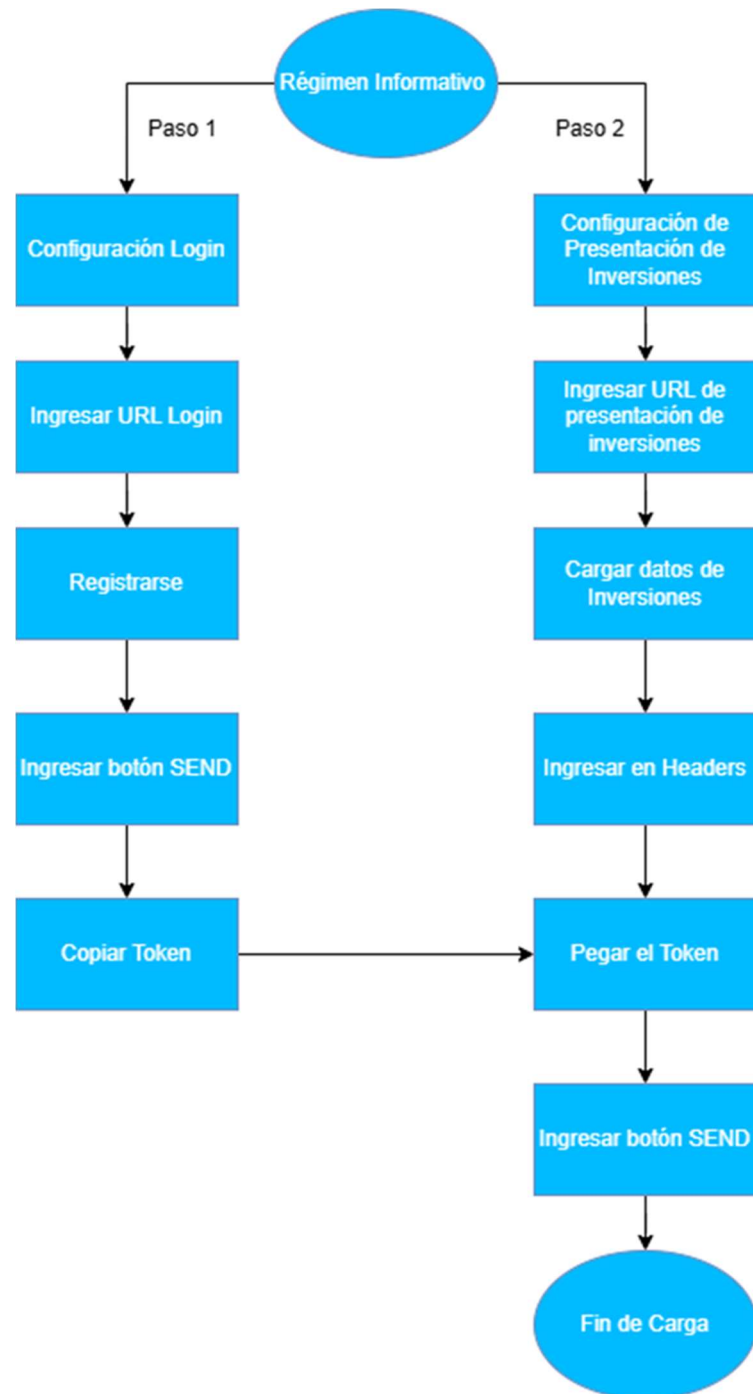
Régimen Informativo

Paso 1

Configuración Login

Ingresar URL Login

Registrarse

Ingresar botón SEND

Copiar Token

Paso 2

Configuración de Presentación de Inversiones

Ingresar URL de presentación de inversiones

Cargar datos de Inversiones

Ingresar en Headers

Pegar el Token

Ingresar botón SEND

Fin de Carga